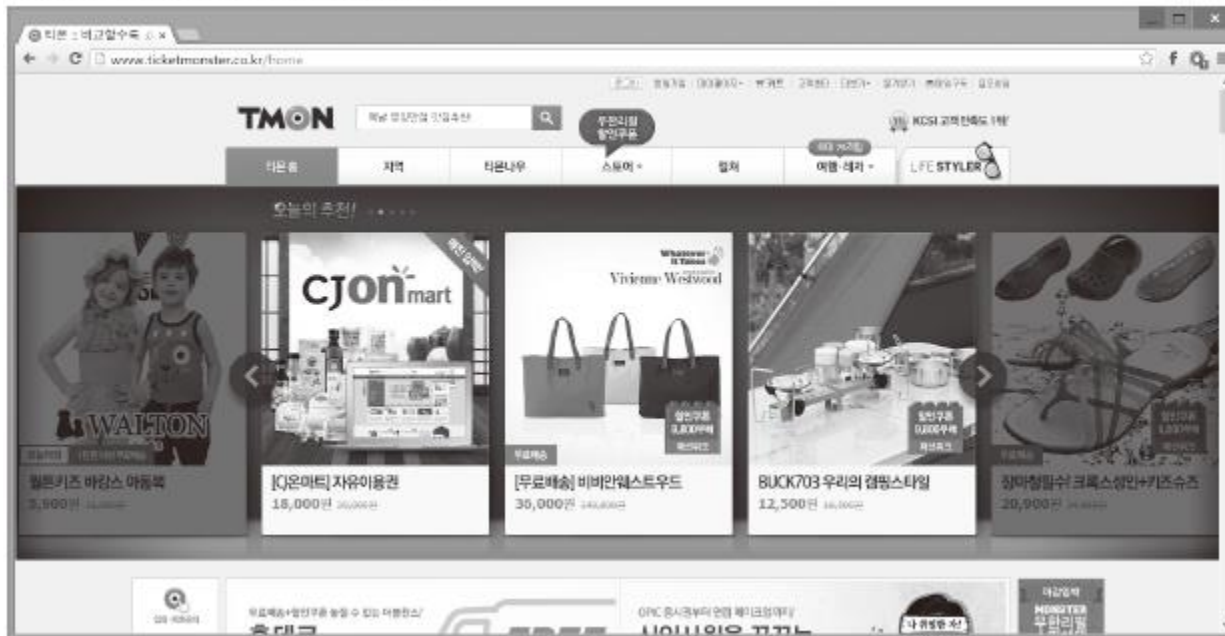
티몬 :: 비교할수록 ×
www.ticketmonster.co.kr/home

TMON
KCSI 고객만족도 1위

티몬홈 | 지역 | 티몬나우 | 스토어 | 컬쳐 | 여행·레저 | LIFE STYLER

오늘의 추천!

WALTON
월튼키즈 바캉스 아동복
9,900원

CJonmart
[CJ온마트] 자유이용권
18,000원 20,000원

Vivienne Westwood
[무료배송] 비비안웨스트우드
30,000원 140,000원

BUCK703 우리의 캠핑스타일
12,500원 16,000원

장마철필수! 크록스정품+키즈슈즈
20,000원

MONSTER 무한리필